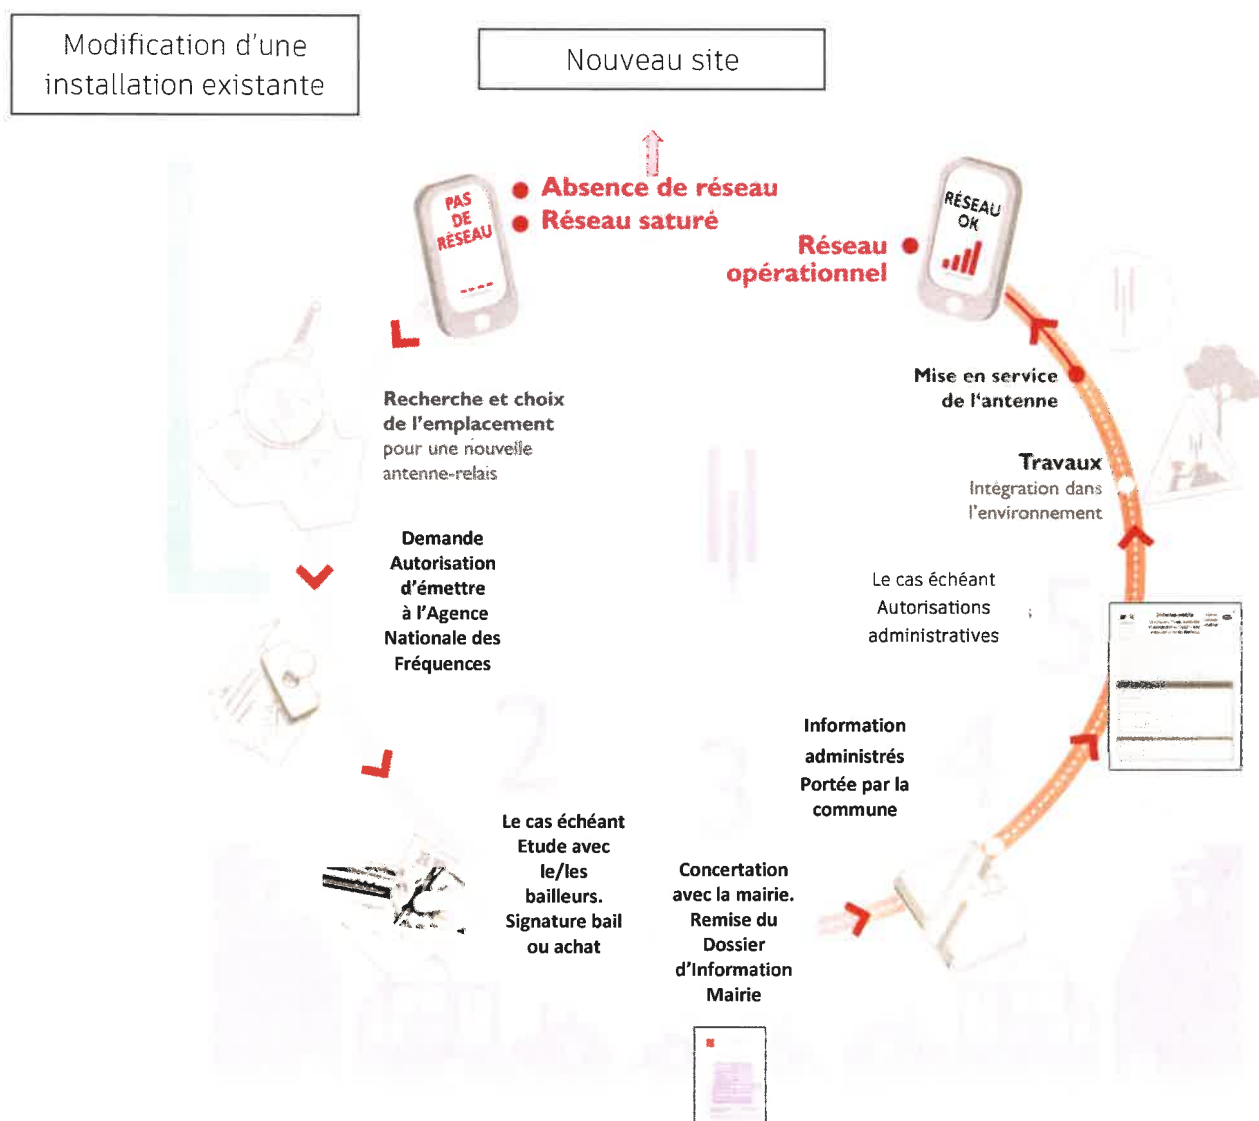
Modification d'une installation existante

Nouveau site

PAS DE RÉSEAU

Absence de réseau
Réseau saturé

RÉSEAU OK

Réseau opérationnel

Recherche et choix de l'emplacement pour une nouvelle antenne-relais

Mise en service de l'antenne

Travaux
Intégration dans l'environnement

Demande Autorisation d'émettre à l'Agence Nationale des Fréquences

Le cas échéant Autorisations administratives

Information administrés Portée par la commune

Le cas échéant Etude avec le/les bailleurs. Signature bail ou achat

Concertation avec la mairie. Remise du Dossier d'Information Mairie